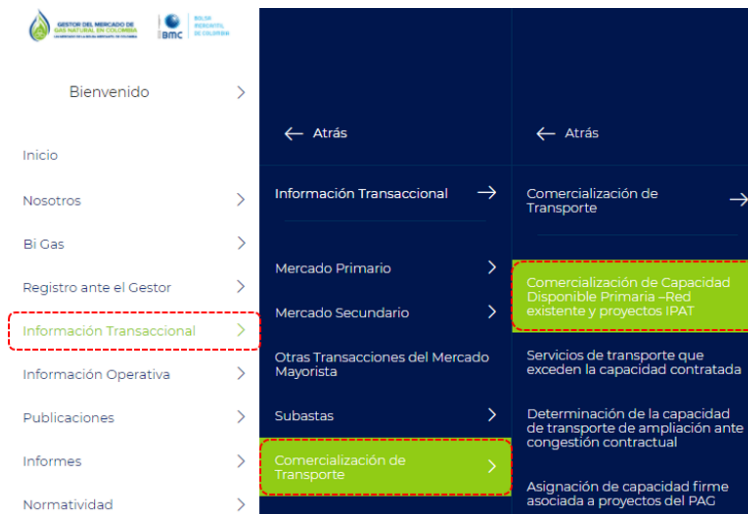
GESTOR DEL MERCADO DE GAS NATURAL EN COLOMBIA
BMC BOLSA MERCANTIL DE COLOMBIA

Bienvenido

Inicio

Nosotros

Bi Gas

Registro ante el Gestor

Información Transaccional

Información Operativa

Publicaciones

Informes

Normatividad

← Atrás

Información Transaccional →

Mercado Primario

Mercado Secundario

Otras Transacciones del Mercado Mayorista

Subastas

Comercialización de Transporte

← Atrás

Comercialización de Transporte →

Comercialización de Capacidad Disponible Primaria –Red existente y proyectos IPAT

Servicios de transporte que exceden la capacidad contratada

Determinación de la capacidad de transporte de ampliación ante congestión contractual

Asignación de capacidad firme asociada a proyectos del PAG